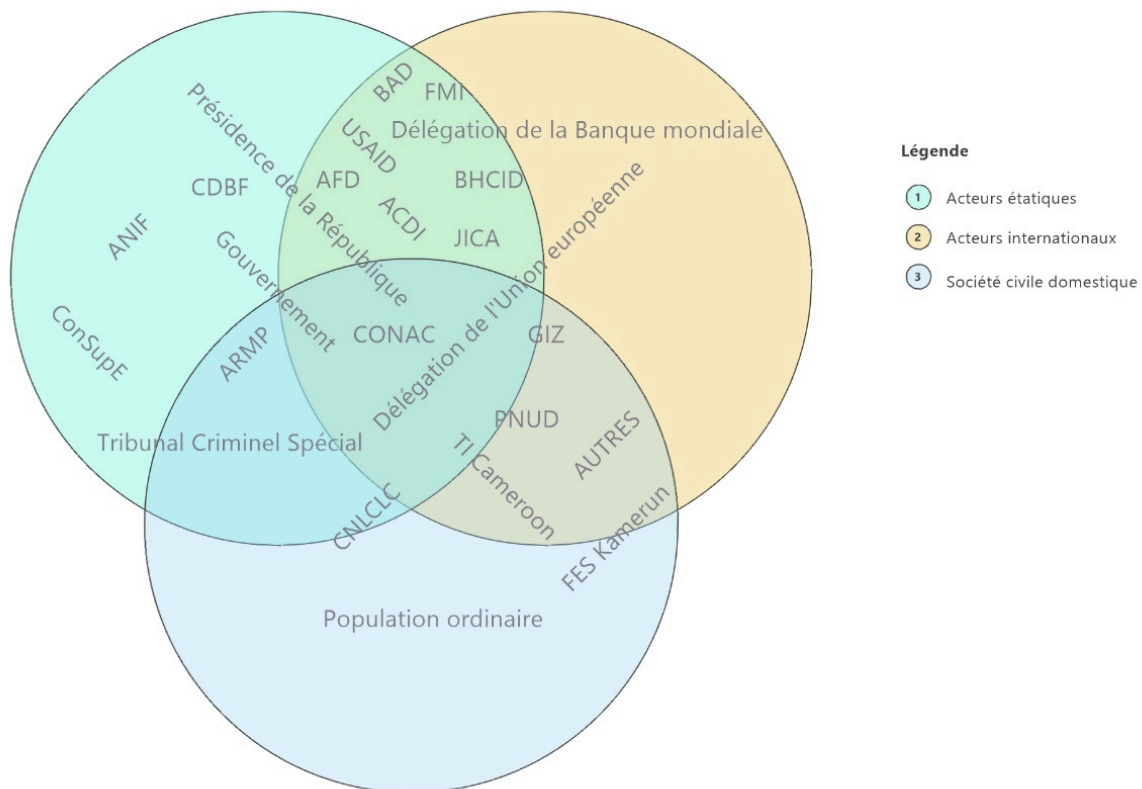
BAD
FMI
Présidence de la République
USAID
Délégation de la Banque mondiale
CDBF
AFD
BHCID
ACDI
Délégation de l'Union européenne
ANIF
JICA
Gouvernement
CONAC
GIZ
ConSupE
ARMP
PNUD
Tribunal Criminel Spécial
TI Cameroon
AUTRES
CNLCLC
FES Kamerun
Population ordinaire

Légende
1 Acteurs étatiques
2 Acteurs internationaux
3 Société civile domestique